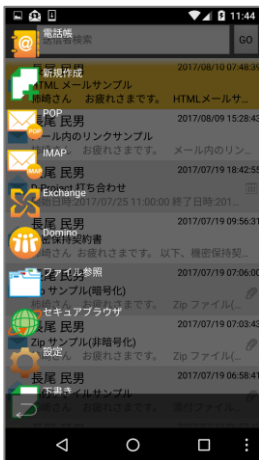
11:44
電話帳
GO
新規作成
2017/08/10 07:48
HTMLメールサンプル
柿崎さん お疲れさまです。 HTMLメールサ
POP
2017/08/09 15:28
ール内のリンクサンプル
柿崎さん お疲れさまです。 メール内の
IMAP
2017/07/19 18:42
打ち合わせ
日時:2017/07/25 11:00:00 終了日時:201
Exchange
長尾 民男
2017/07/19 09:56
Domino
密保持契約書
柿崎さん お疲れさまです。 以下、機密保持契
ファイル参照
2017/07/19 07:06
サンプル(暗号化)
柿崎さん お疲れさまです。 Zip ファイル(
セキュアブラウザ
長尾 民男
2017/07/19 07:03
Zip サンプル(非暗号化)
柿崎さん お疲れさまです。 Zip ファイル(
設定
長尾 民男
2017/07/19 06:58
下書き